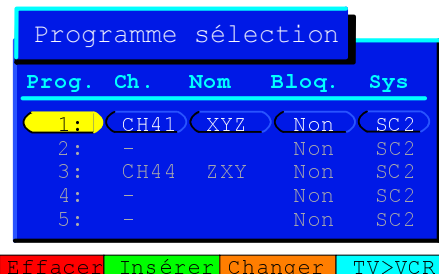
Programme sélection

| Prog. | Ch. | Nom | Bloq. | Sys |
|---|---|---|---|---|
| 1: | CH41 | XYZ | Non | SC2 |
| 2: | - | | Non | SC2 |
| 3: | CH44 | ZXY | Non | SC2 |
| 4: | - | | Non | SC2 |
| 5: | - | | Non | SC2 |

Effacer Insérer Changer TV>VCR